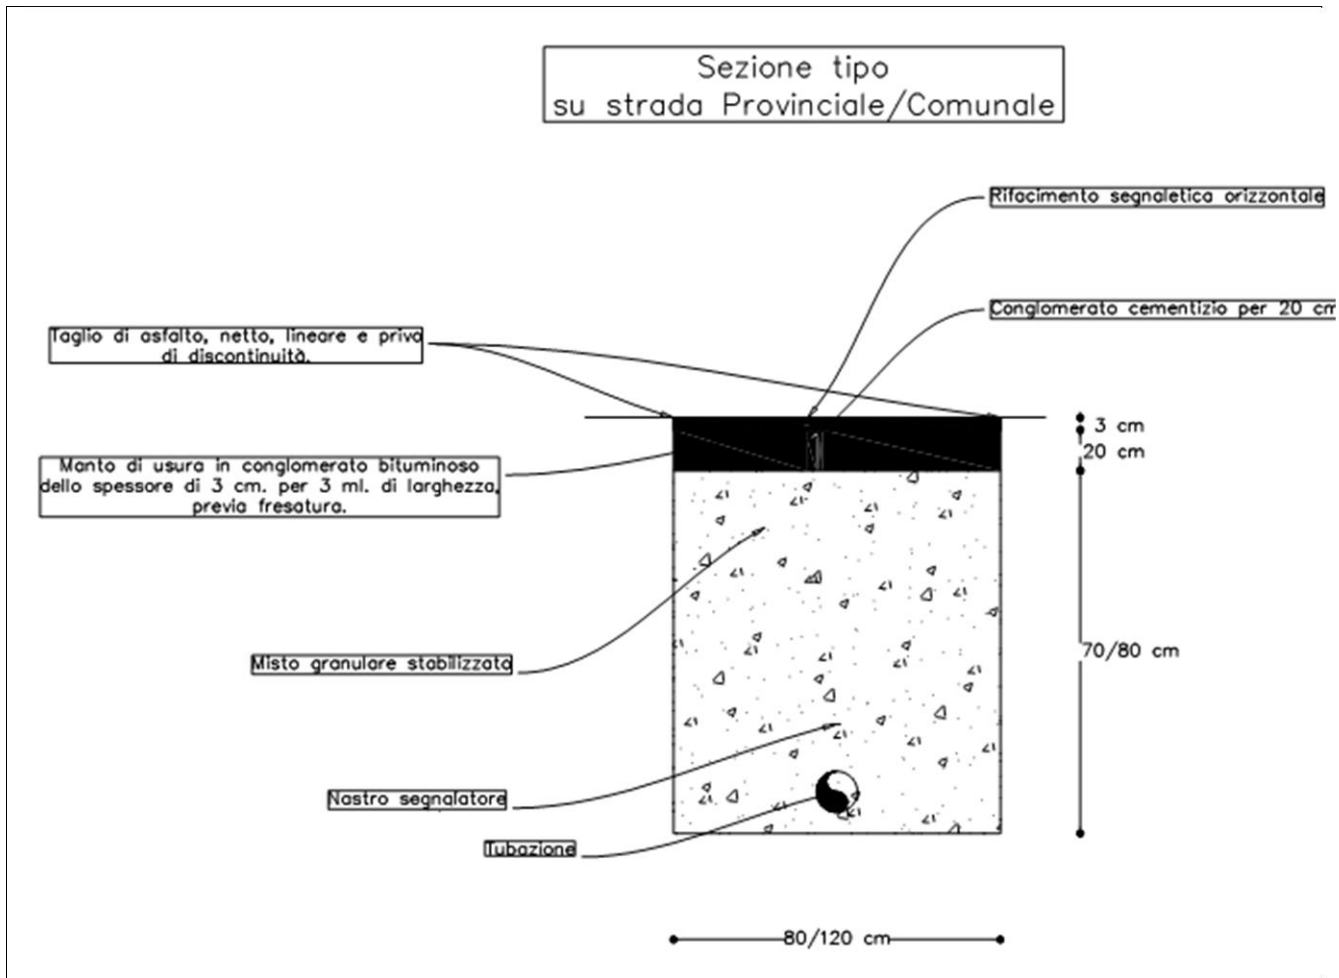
Sezione tipo
su strada Provinciale/Comunale

Rifacimento segnaletica orizzontale

Conglomerato cementizio per 20 cm

Taglio di asfalto, netto, lineare e privo di discontinuità.

3 cm

20 cm

Manto di usura in conglomerato bituminoso dello spessore di 3 cm. per 3 ml. di larghezza, previa fresatura.

Misto granulare stabilizzato

70/80 cm

Nastro segnalatore

Tubazione

80/120 cm